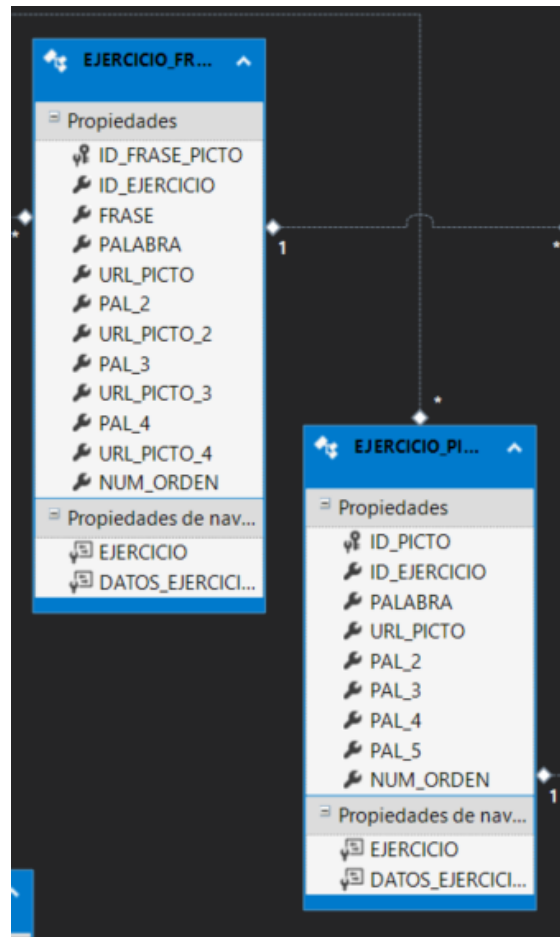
EJERCICIO_FR...

Propiedades
ID_FRASE_PICTO
ID_EJERCICIO
FRASE
PALABRA
URL_PICTO
PAL_2
URL_PICTO_2
PAL_3
URL_PICTO_3
PAL_4
URL_PICTO_4
NUM_ORDEN

Propiedades de nav...
EJERCICIO
DATOS_EJERCICI...

*
1
*
*

EJERCICIO_PI...

Propiedades
ID_PICTO
ID_EJERCICIO
PALABRA
URL_PICTO
PAL_2
PAL_3
PAL_4
PAL_5
NUM_ORDEN

Propiedades de nav...
EJERCICIO
DATOS_EJERCICI...

1